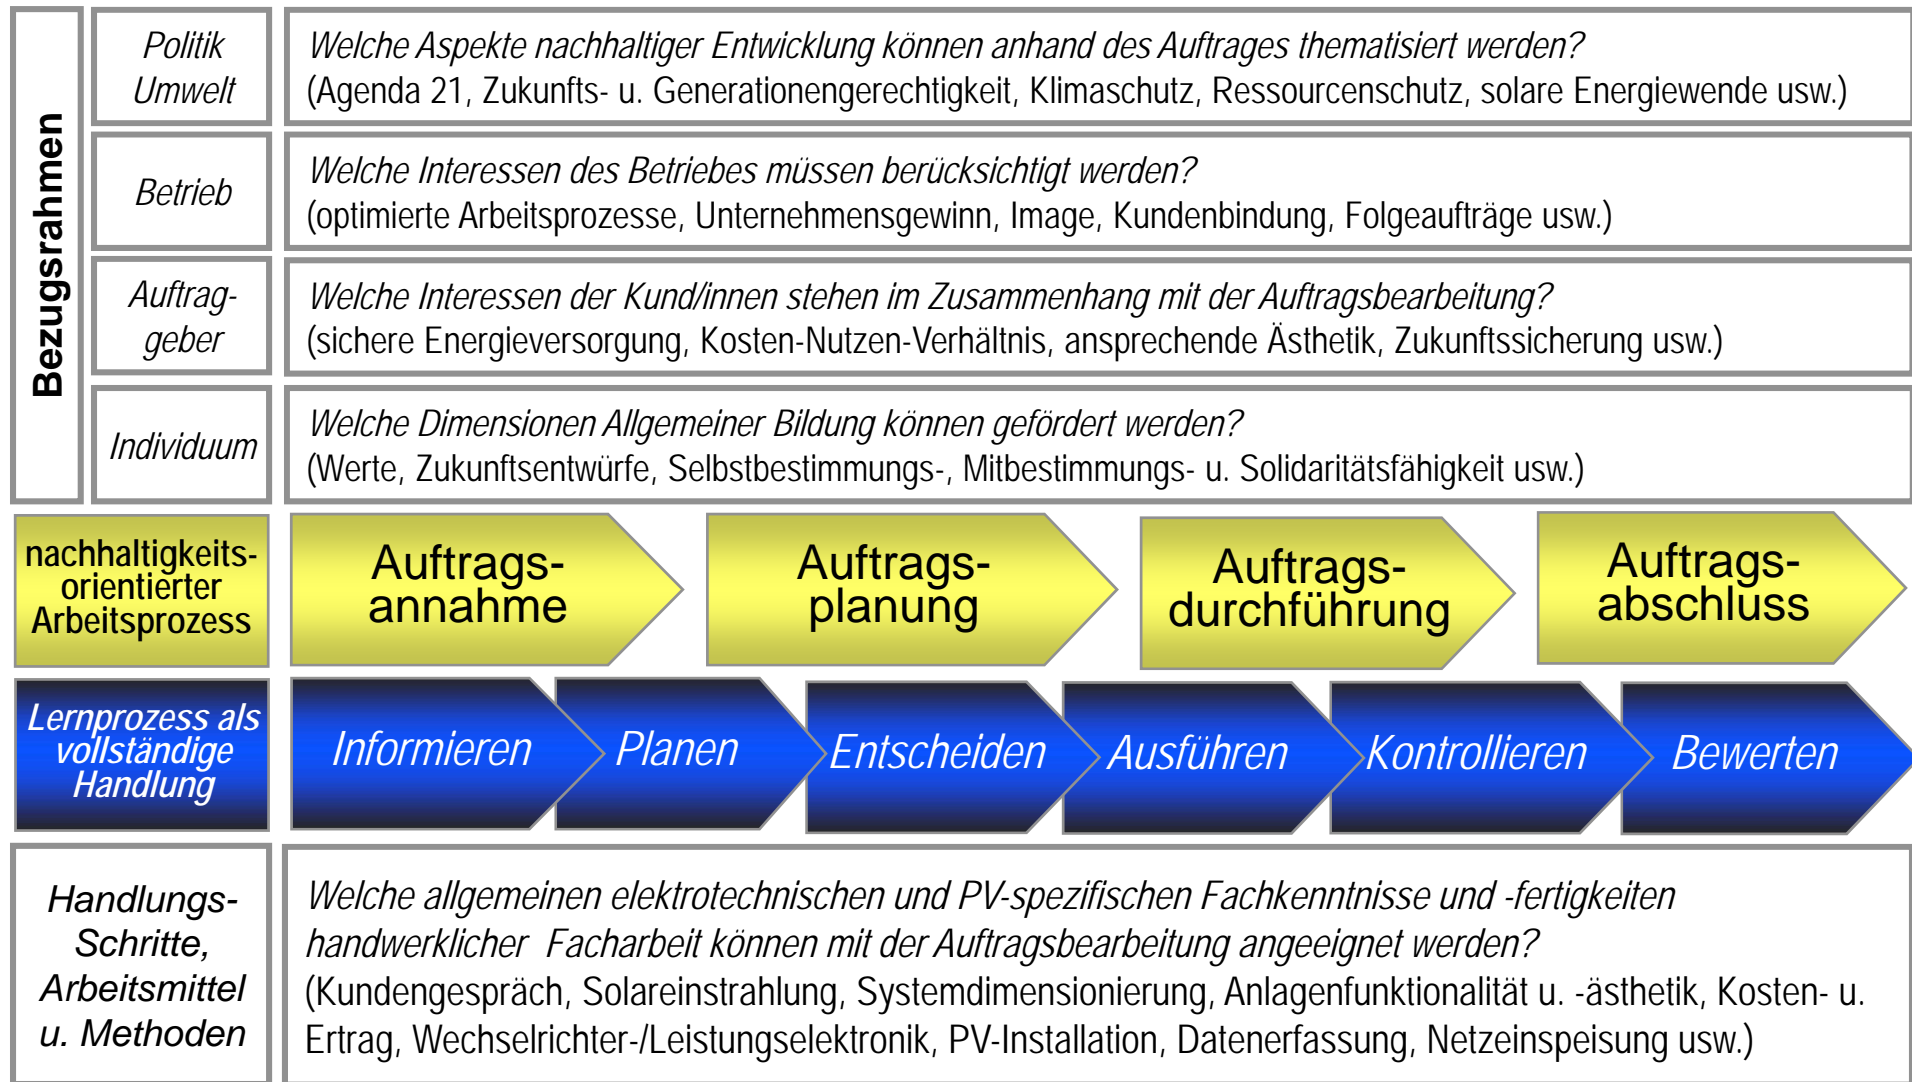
Bezugsrahmen

Politik Umwelt

Welche Aspekte nachhaltiger Entwicklung können anhand des Auftrages thematisiert werden?
(Agenda 21, Zukunfts- u. Generationengerechtigkeit, Klimaschutz, Ressourcenschutz, solare Energiewende usw.)

Betrieb

Welche Interessen des Betriebes müssen berücksichtigt werden?
(optimierte Arbeitsprozesse, Unternehmensgewinn, Image, Kundenbindung, Folgeaufträge usw.)

Auftraggeber

Welche Interessen der Kund/innen stehen im Zusammenhang mit der Auftragsbearbeitung?
(sichere Energieversorgung, Kosten-Nutzen-Verhältnis, ansprechende Ästhetik, Zukunftssicherung usw.)

Individuum

Welche Dimensionen Allgemeiner Bildung können gefördert werden?
(Werte, Zukunftsentwürfe, Selbstbestimmungs-, Mitbestimmungs- u. Solidaritätsfähigkeit usw.)

nachhaltigkeitsorientierter Arbeitsprozess

Auftragsannahme

Auftragsplanung

Auftragsdurchführung

Auftragsabschluss

Lernprozess als vollständige Handlung

Informieren

Planen

Entscheiden

Ausführen

Kontrollieren

Bewerten

Handlungs-Schritte, Arbeitsmittel u. Methoden

Welche allgemeinen elektrotechnischen und PV-spezifischen Fachkenntnisse und -fertigkeiten handwerklicher Facharbeit können mit der Auftragsbearbeitung angeeignet werden?
(Kundengespräch, Solareinstrahlung, Systemdimensionierung, Anlagenfunktionalität u. -ästhetik, Kosten- u. Ertrag, Wechselrichter-/Leistungselektronik, PV-Installation, Datenerfassung, Netzeinspeisung usw.)